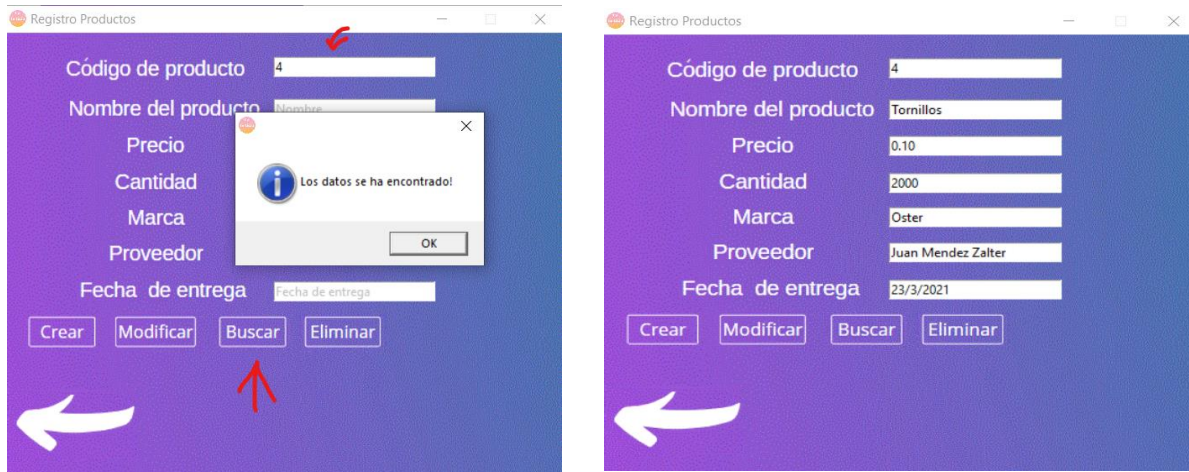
Registro Productos

Código de producto 4

Nombre del producto Nombre

Precio

Cantidad

Marca

Proveedor

Fecha de entrega Fecha de entrega

Los datos se ha encontrado!

OK

Crear Modificar Buscar Eliminar

Registro Productos

Código de producto 4

Nombre del producto Tornillos

Precio 0.10

Cantidad 2000

Marca Oster

Proveedor Juan Mendez Zalter

Fecha de entrega 23/3/2021

Crear Modificar Buscar Eliminar